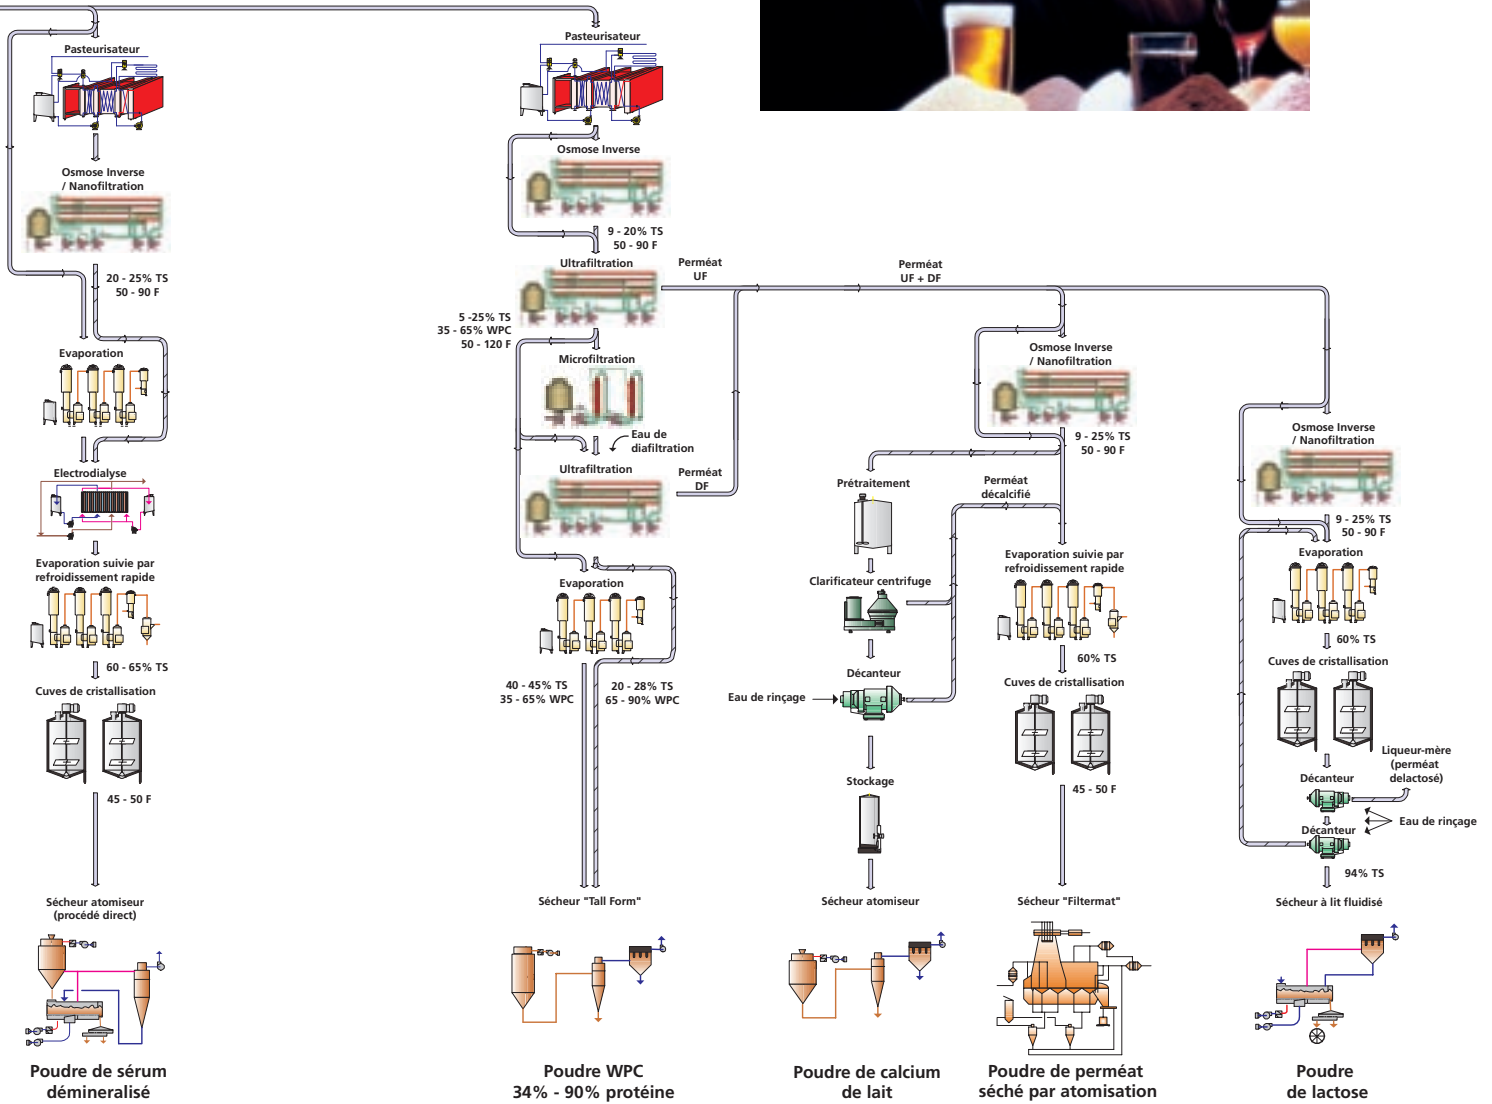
Pasteurisateur

Osmose Inverse / Nanofiltration

20 - 25% TS
50 - 90 F

Evaporation

Electrodialyse

Evaporation suivie par refroidissement rapide

60 - 65% TS

Cuves de cristallisation

45 - 50 F

Sécheur atomiseur (procédé direct)

Poudre de sérum démineralisé

Pasteurisateur

Osmose Inverse

9 - 20% TS
50 - 90 F

Ultrafiltration

Perméat UF

Perméat UF + DF

5 -25% TS
35 - 65% WPC
50 - 120 F

Microfiltration

Eau de diafiltration

Ultrafiltration

Perméat DF

Evaporation

40 - 45% TS
35 - 65% WPC

20 - 28% TS
65 - 90% WPC

Sécheur "Tall Form"

Poudre WPC
34% - 90% protéine

Osmose Inverse / Nanofiltration

9 - 25% TS
50 - 90 F

Prétraitement

Perméat décalcifié

Clarificateur centrifuge

Décanteur

Eau de rinçage

Stockage

Sécheur atomiseur

Poudre de calcium de lait

Evaporation suivie par refroidissement rapide

60% TS

Cuves de cristallisation

45 - 50 F

Sécheur "Filtermat"

Poudre de perméat séché par atomisation

Osmose Inverse / Nanofiltration

9 - 25% TS
50 - 90 F

Evaporation

60% TS

Cuves de cristallisation

Liqueur-mère (perméat delactosé)

Décanteur

Eau de rinçage

Décanteur

94% TS

Sécheur à lit fluidisé

Poudre de lactose